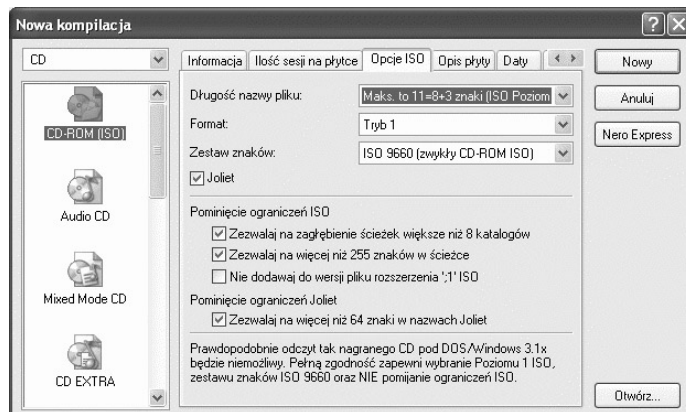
Nowa kompilacja

CD

CD-ROM (ISO)

Audio CD

Mixed Mode CD

CD EXTRA

Informacja | Ilość sesji na płytce | Opcje ISO | Opis płyty | Daty

Długość nazwy pliku: Maks. to 11=8+3 znaki (ISO Poziom

Format: Tryb 1

Zestaw znaków: ISO 9660 (zwykły CD-ROM ISO)

Joliet

Pominięcie ograniczeń ISO

Zezwalaj na zagłębienie ścieżek większe niż 8 katalogów

Zezwalaj na więcej niż 255 znaków w ścieżce

Nie dodawaj do wersji pliku rozszerzenia ';1' ISO

Pominięcie ograniczeń Joliet

Zezwalaj na więcej niż 64 znaki w nazwach Joliet

Prawdopodobnie odczyt tak nagranego CD pod DOS/Windows 3.1x będzie niemożliwy. Pełną zgodność zapewni wybranie Poziomu 1 ISO, zestawu znaków ISO 9660 oraz NIE pomijanie ograniczeń ISO.

Nowy

Anuluj

Nero Express

Otwórz...